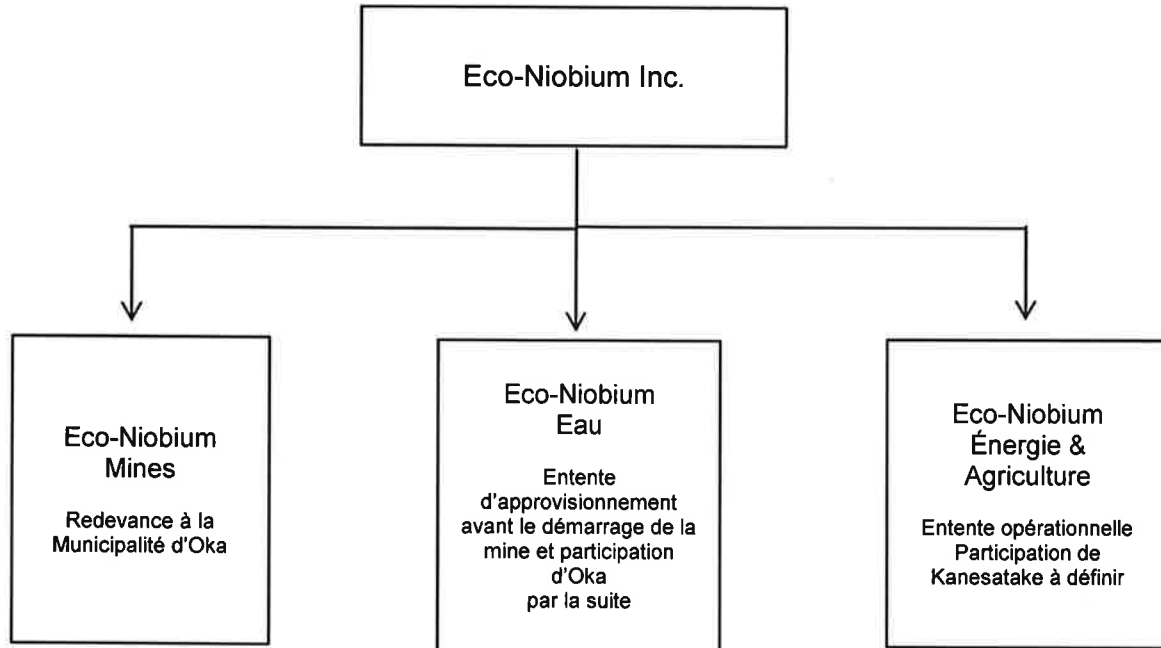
Eco-Niobium Inc.

Eco-Niobium Mines

Redevance à la Municipalité d'Oka

Eco-Niobium Eau

Entente d'approvisionnement avant le démarrage de la mine et participation d'Oka par la suite

Eco-Niobium Énergie & Agriculture

Entente opérationnelle Participation de Kanesatake à définir